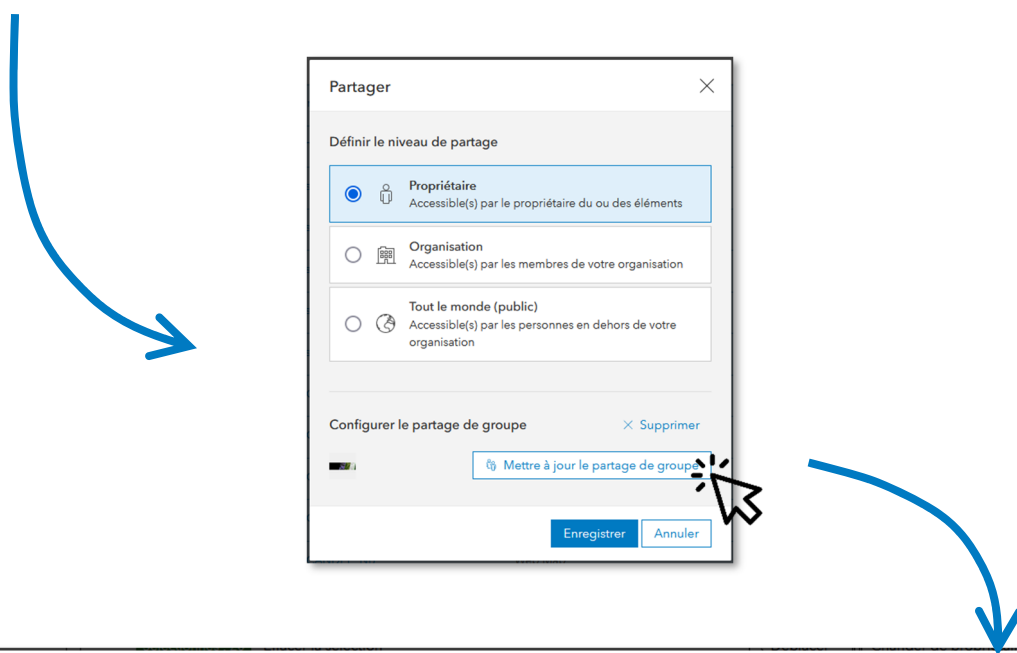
Partager

Définir le niveau de partage

Propriétaire
Accessible(s) par le propriétaire du ou des éléments

Organisation
Accessible(s) par les membres de votre organisation

Tout le monde (public)
Accessible(s) par les personnes en dehors de votre organisation

Configurer le partage de groupe

Supprimer

Mettre à jour le partage de groupe

Enregistrer

Annuler

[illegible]